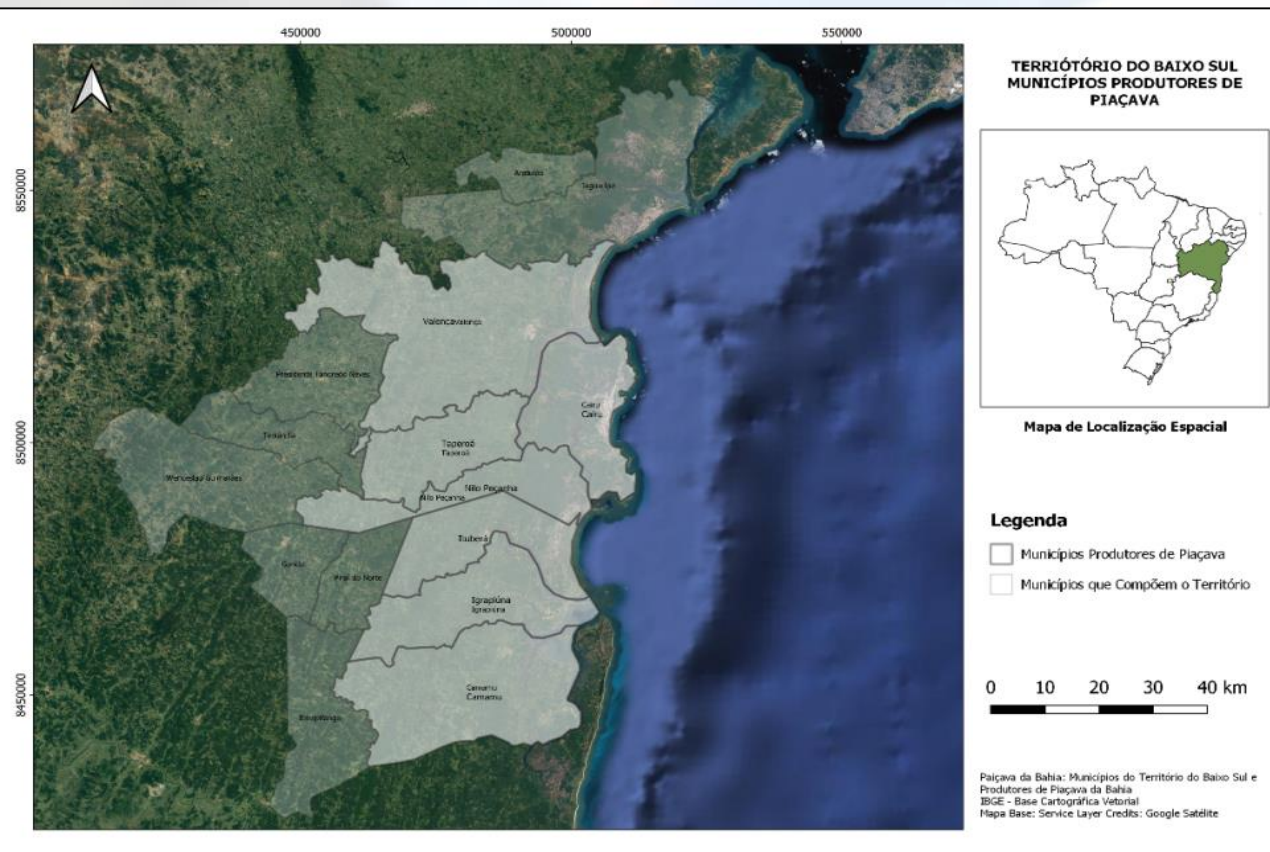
450000
500000
550000

8550000
8500000
8450000

Aratuípe
Jaguaripe
Valençavalença
Presidente Tancredo Neves
Cairu
Cairu
Teolândia
Taperoá
Taperoá
Wenceslau Guimarães
Nilo Peçanha
Nilo Peçanha
Ituberá
Gandu
Piraí do Norte
Igrapiúna
Igrapiúna
Camamu
Camamu
Ibirapitanga

TERRITÓRIO DO BAIXO SUL
MUNICÍPIOS PRODUTORES DE PIAÇAVA

Mapa de Localização Espacial

Legenda
Municípios Produtores de Piaçava
Municípios que Compõem o Território

0 10 20 30 40 km

Paiçava da Bahia: Municípios do Território do Baixo Sul e Produtores de Piaçava da Bahia
IBGE - Base Cartográfica Vetorial
Mapa Base: Service Layer Credits: Google Satélite